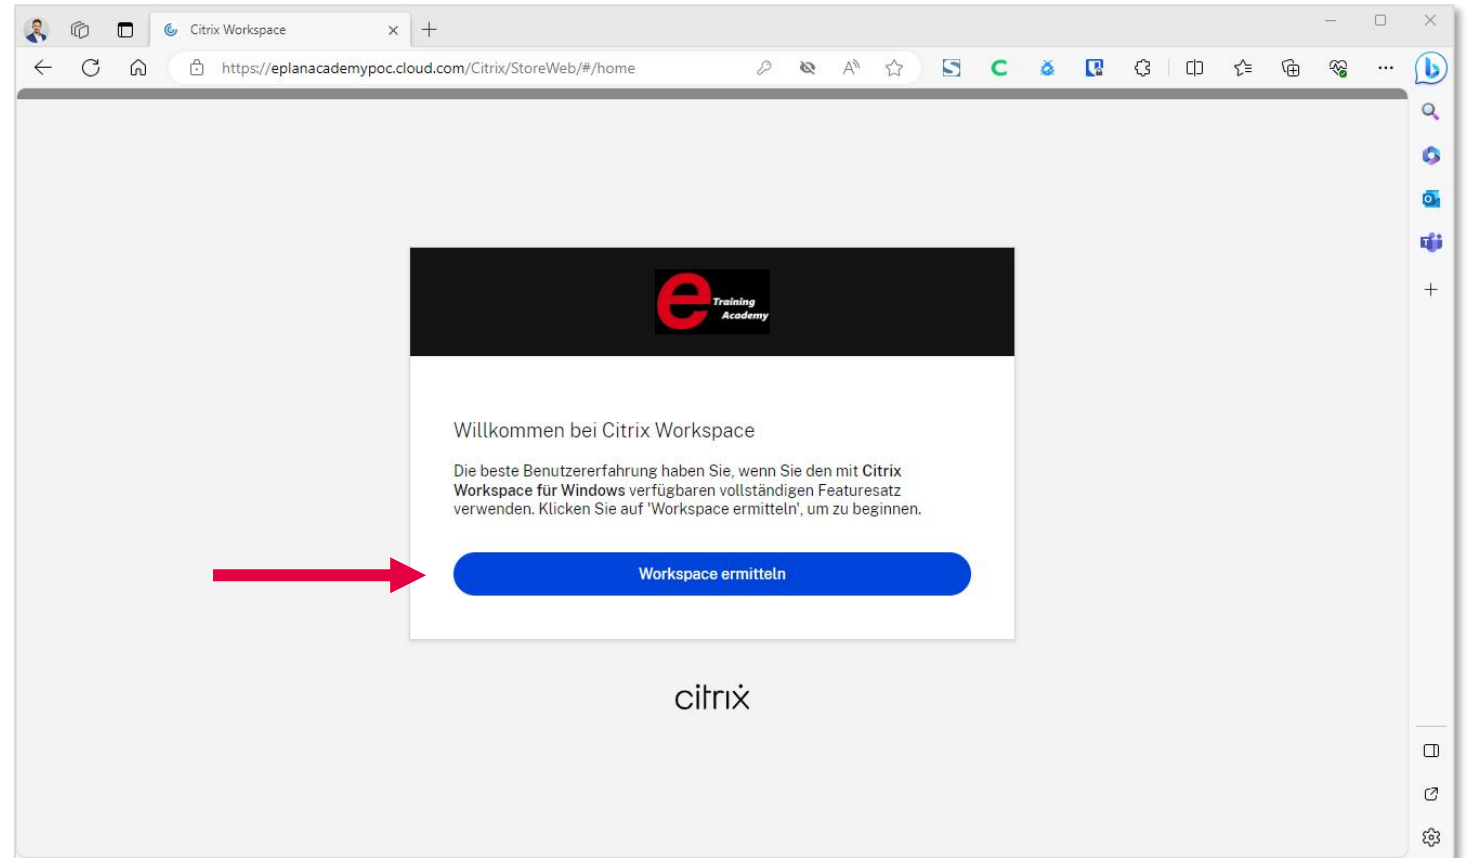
Citrix Workspace

https://eplanacademypoc.cloud.com/Citrix/StoreWeb/#/home

e Training Academy

Willkommen bei Citrix Workspace

Die beste Benutzererfahrung haben Sie, wenn Sie den mit Citrix Workspace für Windows verfügbaren vollständigen Featuresatz verwenden. Klicken Sie auf 'Workspace ermitteln', um zu beginnen.

Workspace ermitteln

citrix